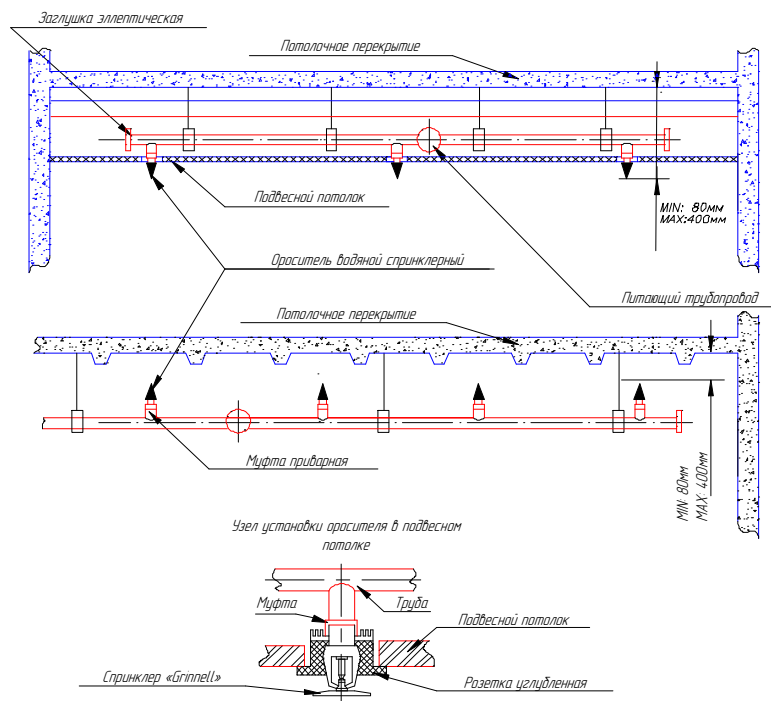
Заглушка эллептическая

Потолочное перекрытие

Подвесной потолок

MIN: 80мм
MAX:400мм

Ороситель водяной спринклерный

Питающий трубопровод

Потолочное перекрытие

Муфта приварная

MIN 80мм
MAX 400мм

Узел установки оросителя в подвесном потолке

Муфта

Труба

Подвесной потолок

Спринклер «Grinnell»

Розетка углубленная